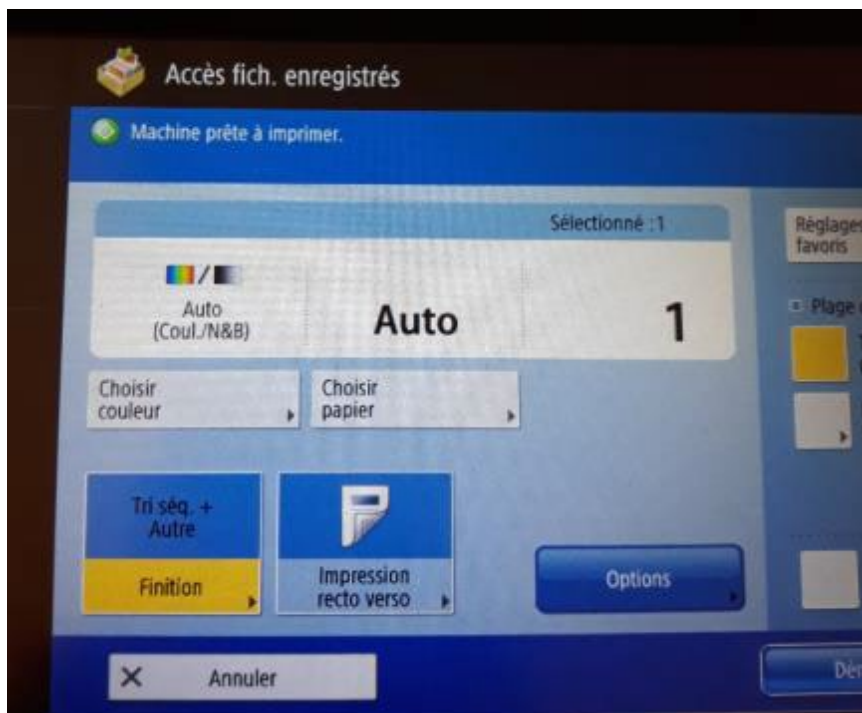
Accès fich. enregistrés

Machine prête à imprimer.

Sélectionné :1

Auto (Coul./N&B)

Auto

1

Choisir couleur

Choisir papier

Tri séq. + Autre

Finition

Impression recto verso

Options

Réglages favoris

Plage

× Annuler

Dé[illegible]